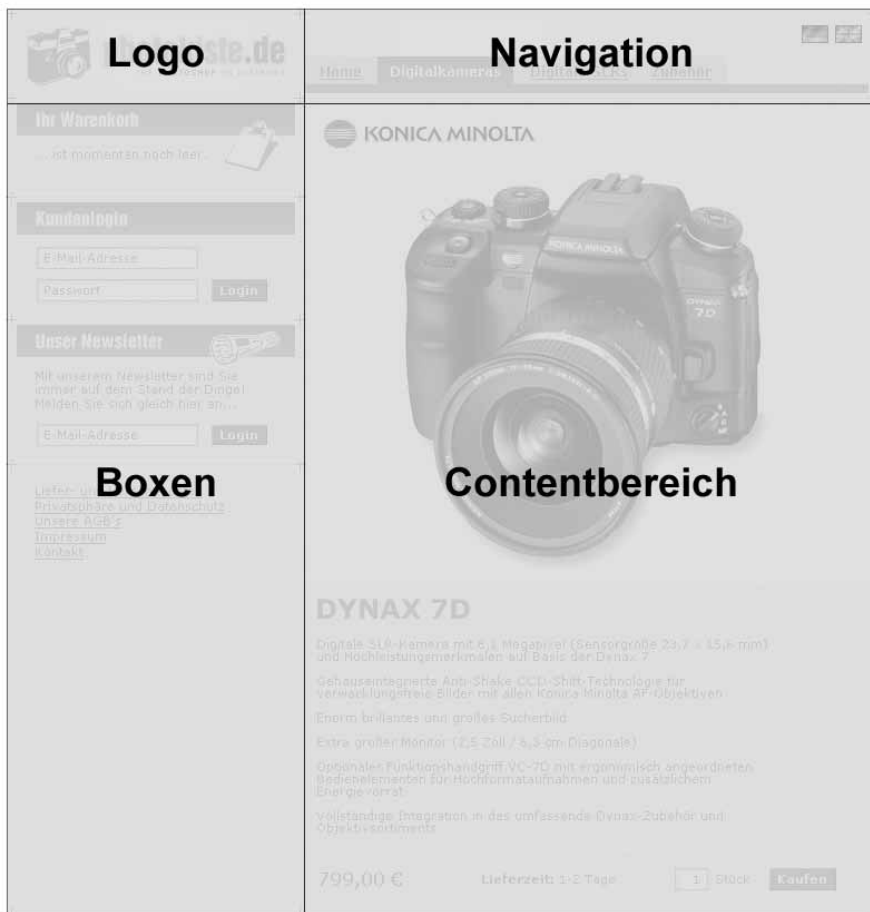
Logo

Navigation

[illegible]ste.de

Home Digitalkameras Digita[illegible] Zubehör

Ihr Warenkorb

... ist momentan noch leer.

Kundenlogin

E-Mail-Adresse

Passwort

Login

Unser Newsletter

Mit unserem Newsletter sind Sie immer auf dem Stand der Dinge! Melden Sie sich gleich hier an...

E-Mail-Adresse

Login

Boxen

Liefer- u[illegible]
Privatsphäre und Datenschutz
Unsere AGB's
Impressum
Kontakt

KONICA MINOLTA

KONICA MINOLTA

DYNAX 7D

Contentbereich

DYNAX 7D

Digitale SLR-Kamera mit 6,1 Megapixel (Sensorgröße 23,7 x 15,6 mm) und Hochleistungsmerkmalen auf Basis der Dynax 7

Gehäuseintegrierte Anti-Shake CCD-Shift-Technologie für verwacklungsfreie Bilder mit allen Konica Minolta AF-Objektiven

Enorm brillantes und großes Sucherbild

Extra großer Monitor (2,5 Zoll / 6,3 cm-Diagonale)

Optionaler Funktionshandgriff VC-7D mit ergonomisch angeordneten Bedienelementen für Hochformataufnahmen und zusätzlichem Energievorrat

Vollständige Integration in das umfassende Dynax-Zubehör und Objektivsortiment

799,00 €

Lieferzeit: 1-2 Tage

1 Stück

Kaufen